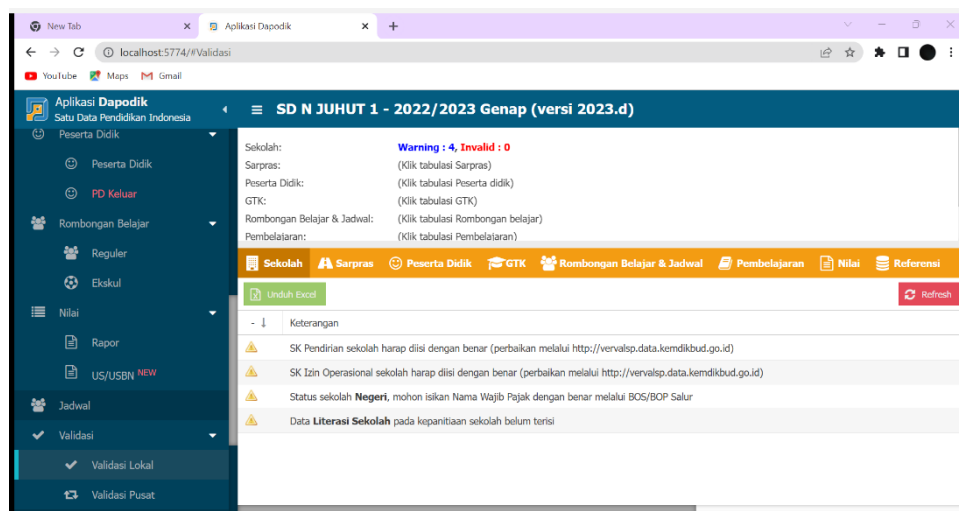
New Tab
Aplikasi Dapodik
localhost:5774/#Validasi
YouTube Maps Gmail

Aplikasi Dapodik
Satu Data Pendidikan Indonesia

SD N JUHUT 1 - 2022/2023 Genap (versi 2023.d)

Peserta Didik
Peserta Didik
PD Keluar
Rombongan Belajar
Reguler
Ekskul
Nilai
Rapor
US/USBN NEW
Jadwal
Validasi
Validasi Lokal
Validasi Pusat

Sekolah: Warning : 4, Invalid : 0
Sarpras: (Klik tabulasi Sarpras)
Peserta Didik: (Klik tabulasi Peserta didik)
GTK: (Klik tabulasi GTK)
Rombongan Belajar & Jadwal: (Klik tabulasi Rombongan belajar)
Pembelajaran: (Klik tabulasi Pembelajaran)

Sekolah Sarpras Peserta Didik GTK Rombongan Belajar & Jadwal Pembelajaran Nilai Referensi

Unduh Excel
Refresh

| - ↓ | Keterangan |
|---|---|
| | SK Pendirian sekolah harap diisi dengan benar (perbaikan melalui http://vervalsp.data.kemdikbud.go.id) |
| | SK Izin Operasional sekolah harap diisi dengan benar (perbaikan melalui http://vervalsp.data.kemdikbud.go.id) |
| | Status sekolah Negeri, mohon isikan Nama Wajib Pajak dengan benar melalui BOS/BOP Salur |
| | Data Literasi Sekolah pada kepanitiaan sekolah belum terisi |